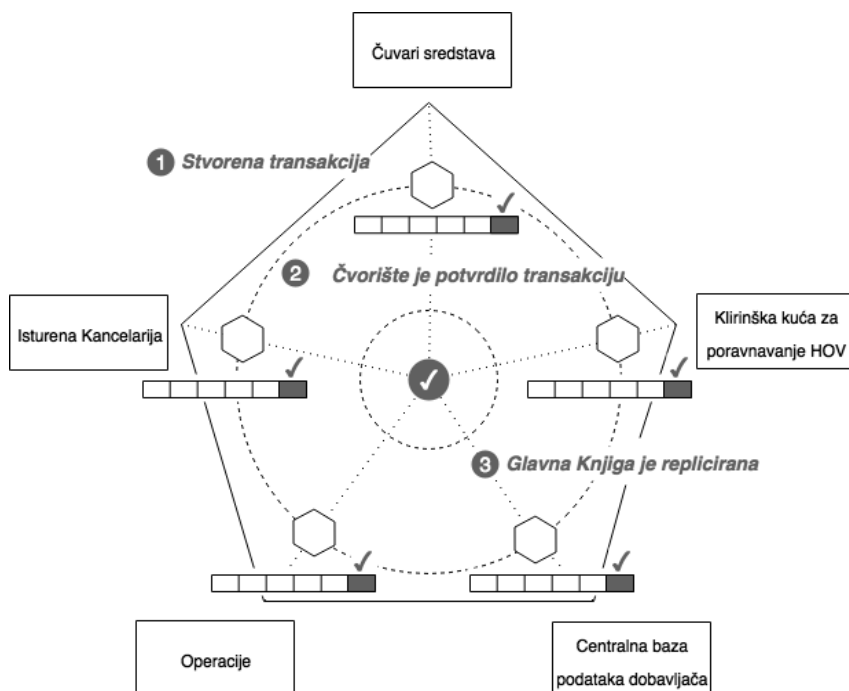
Čuvari sredstava

1 Stvorena transakcija

2 Čvorište je potvrdilo transakciju

Isturena Kancelarija

Klirinška kuća za poravnavanje HOV

3 Glavna Knjiga je replicirana

Operacije

Centralna baza podataka dobavljača